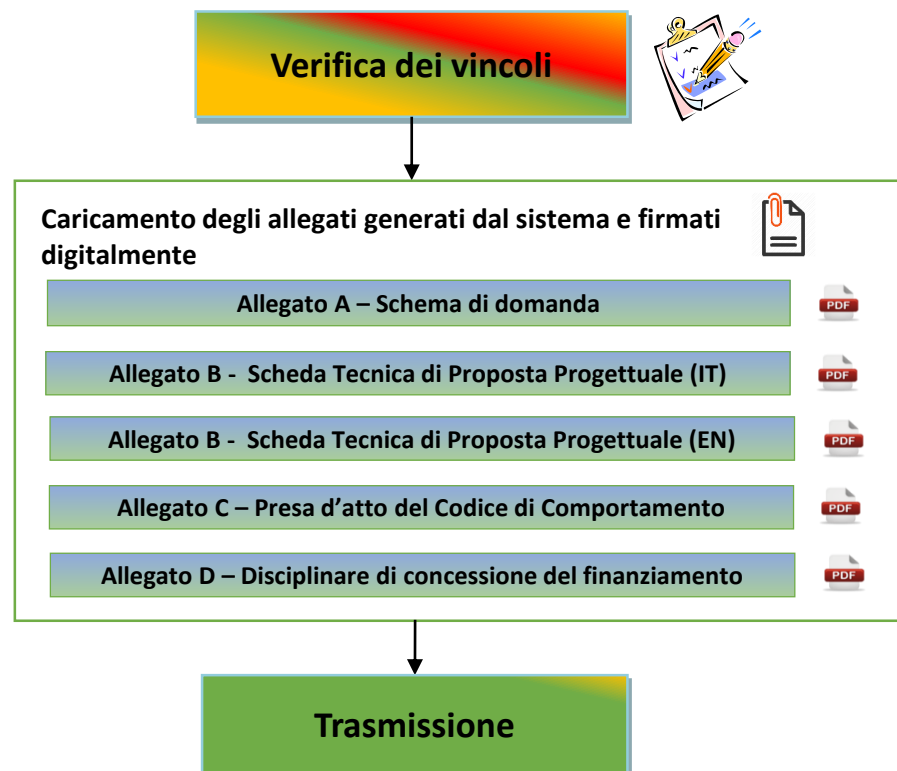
Verifica dei vincoli

Caricamento degli allegati generati dal sistema e firmati digitalmente

Allegato A – Schema di domanda

PDF

Allegato B - Scheda Tecnica di Proposta Progettuale (IT)

PDF

Allegato B - Scheda Tecnica di Proposta Progettuale (EN)

PDF

Allegato C – Presa d'atto del Codice di Comportamento

PDF

Allegato D – Disciplinare di concessione del finanziamento

PDF

Trasmissione